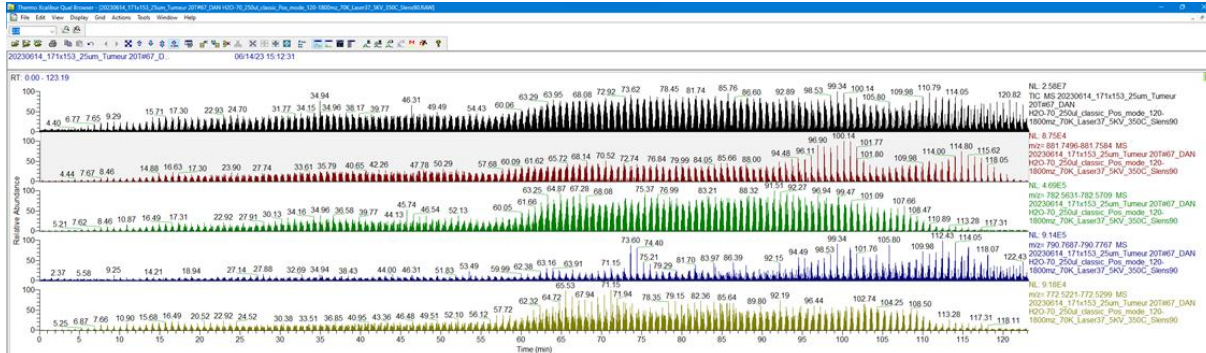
Thermo Xcalibur Qual Browser - [20230614_171x153_25um_Tumeur 20T#67_DAN H2O-70_250ul_classic_Pos_mode_120-1800mz_70K_Laser37_5KV_350C_Slens90.RAW]

File Edit View Display Grid Actions Tools Window Help

20230614_171x153_25um_Tumeur 20T#67_D... 06/14/23 15:12:31

RT: 0.00 - 123.19

100 50 0

4.46 6.77 7.65 9.29 15.71 17.30 22.93 24.70 31.77 34.15 34.94 34.96 38.17 39.77 46.31 49.49 54.43 60.06 63.29 63.95 68.08 72.92 73.62 78.45 81.74 85.76 86.60 92.89 98.53 99.34 100.14 105.80 109.98 110.79 114.05 120.82

NL: 2.58E7
TIC MS 20230614_171x153_25um_Tumeur 20T#67_DAN
H2O-70_250ul_classic_Pos_mode_120-1800mz_70K_Laser37_5KV_350C_Slens90

4.44 7.67 8.46 14.88 16.63 17.30 23.90 27.74 33.61 35.79 40.65 42.26 47.78 50.29 57.68 60.09 61.62 65.72 68.14 70.52 72.74 76.84 79.99 84.05 85.66 88.00 94.48 96.11 96.90 100.14 101.77 101.80 109.98 114.00 114.80 115.62 118.05

NL: 8.75E4
m/z= 881.7496-881.7584 MS
20230614_171x153_25um_Tumeur 20T#67_DAN
H2O-70_250ul_classic_Pos_mode_120-1800mz_70K_Laser37_5KV_350C_Slens90

5.21 7.62 8.46 10.87 16.49 17.31 22.92 27.91 30.13 34.16 34.96 36.58 39.77 44.13 45.74 46.54 52.13 60.05 61.66 63.25 64.87 67.28 68.08 75.37 76.99 83.21 88.32 91.51 92.27 96.94 99.47 101.09 107.66 108.47 110.89 113.28 117.31

NL: 4.69E5
m/z= 782.5631-782.5709 MS
20230614_171x153_25um_Tumeur 20T#67_DAN
H2O-70_250ul_classic_Pos_mode_120-1800mz_70K_Laser37_5KV_350C_Slens90

Relative Abundance

2.37 5.58 9.25 14.21 18.94 27.14 27.88 32.69 34.94 38.43 44.00 46.31 51.83 53.49 59.99 62.38 63.16 63.91 71.15 73.60 74.40 75.21 79.29 81.70 83.97 86.39 92.15 94.49 98.53 99.34 101.76 105.80 109.98 112.43 114.05 118.07 122.43

NL: 9.14E5
m/z= 790.7687-790.7767 MS
20230614_171x153_25um_Tumeur 20T#67_DAN
H2O-70_250ul_classic_Pos_mode_120-1800mz_70K_Laser37_5KV_350C_Slens90

5.25 6.87 7.66 10.90 15.68 16.49 20.52 22.92 24.52 30.38 33.51 36.85 40.95 43.36 46.48 49.51 52.10 56.12 57.72 62.32 64.72 65.53 67.94 71.15 71.94 78.35 79.15 82.36 85.64 89.80 92.19 96.44 102.74 104.25 108.50 113.28 117.31 118.11

NL: 9.18E4
m/z= 772.5221-772.5299 MS
20230614_171x153_25um_Tumeur 20T#67_DAN
H2O-70_250ul_classic_Pos_mode_120-1800mz_70K_Laser37_5KV_350C_Slens90

0 5 10 15 20 25 30 35 40 45 50 55 60 65 70 75 80 85 90 95 100 105 110 115 120
Time (min)